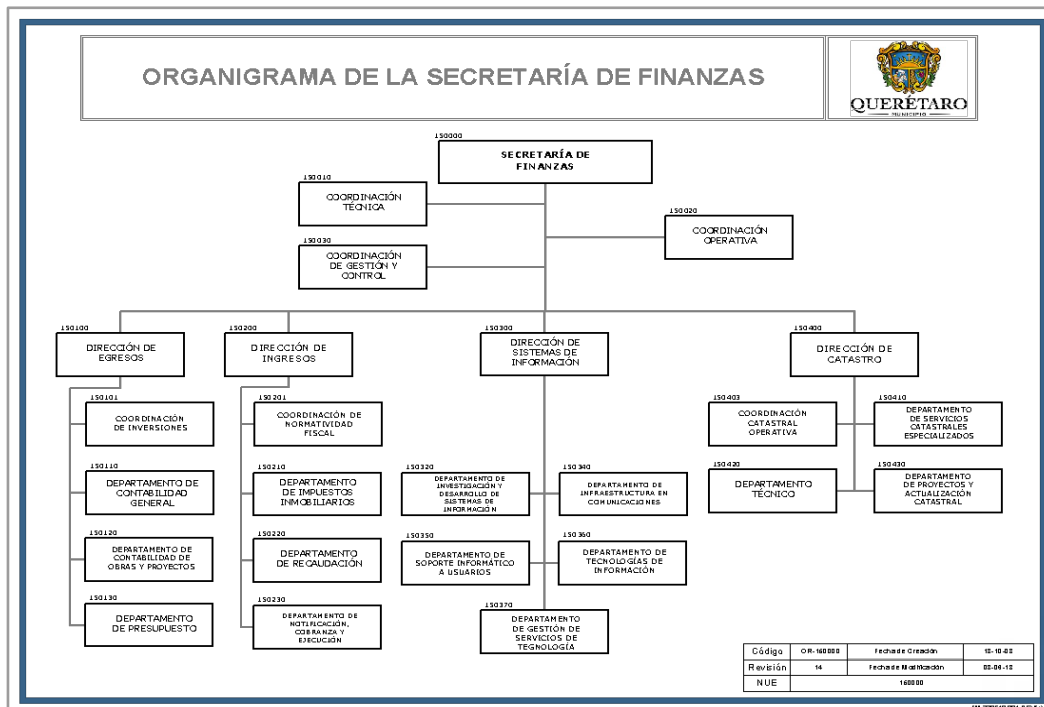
ORGANIGRAMA DE LA SECRETARÍA DE FINANZAS

QUERÉTARO
MUNICIPIO

150000
SECRETARÍA DE FINANZAS

150010
COORDINACIÓN TÉCNICA

150020
COORDINACIÓN OPERATIVA

150030
COORDINACIÓN DE GESTIÓN Y CONTROL

150100
DIRECCIÓN DE EGRESOS

150101
COORDINACIÓN DE INVERSIONES

150110
DEPARTAMENTO DE CONTABILIDAD GENERAL

150120
DEPARTAMENTO DE CONTABILIDAD DE OBRAS Y PROYECTOS

150130
DEPARTAMENTO DE PRESUPUESTO

150200
DIRECCIÓN DE INGRESOS

150201
COORDINACIÓN DE NORMATIVIDAD FISCAL

150210
DEPARTAMENTO DE IMPUESTOS INMOBILIARIOS

150220
DEPARTAMENTO DE RECAUDACIÓN

150230
DEPARTAMENTO DE NOTIFICACIÓN, COBRANZA Y EJECUCIÓN

150300
DIRECCIÓN DE SISTEMAS DE INFORMACIÓN

150320
DEPARTAMENTO DE INVESTIGACIÓN Y DESARROLLO DE SISTEMAS DE INFORMACIÓN

150340
DEPARTAMENTO DE INFRAESTRUCTURA EN COMUNICACIONES

150350
DEPARTAMENTO DE SOPORTE INFORMÁTICO A USUARIOS

150360
DEPARTAMENTO DE TECNOLOGÍAS DE INFORMACIÓN

150370
DEPARTAMENTO DE GESTIÓN DE SERVICIOS DE TEGNOLOGÍA

150400
DIRECCIÓN DE CATASTRO

150403
COORDINACIÓN CATASTRAL OPERATIVA

150410
DEPARTAMENTO DE SERVICIOS CATASTRALES ESPECIALIZADOS

150420
DEPARTAMENTO TÉCNICO

150430
DEPARTAMENTO DE PROYECTOS Y ACTUALIZACIÓN CATASTRAL

| Código | OR-150000 | Fecha de Creación | 10-10-00 |
|---|---|---|---|
| Revisión | 14 | Fecha de Modificación | 00-06-15 |
| NUE | 150000 | | |